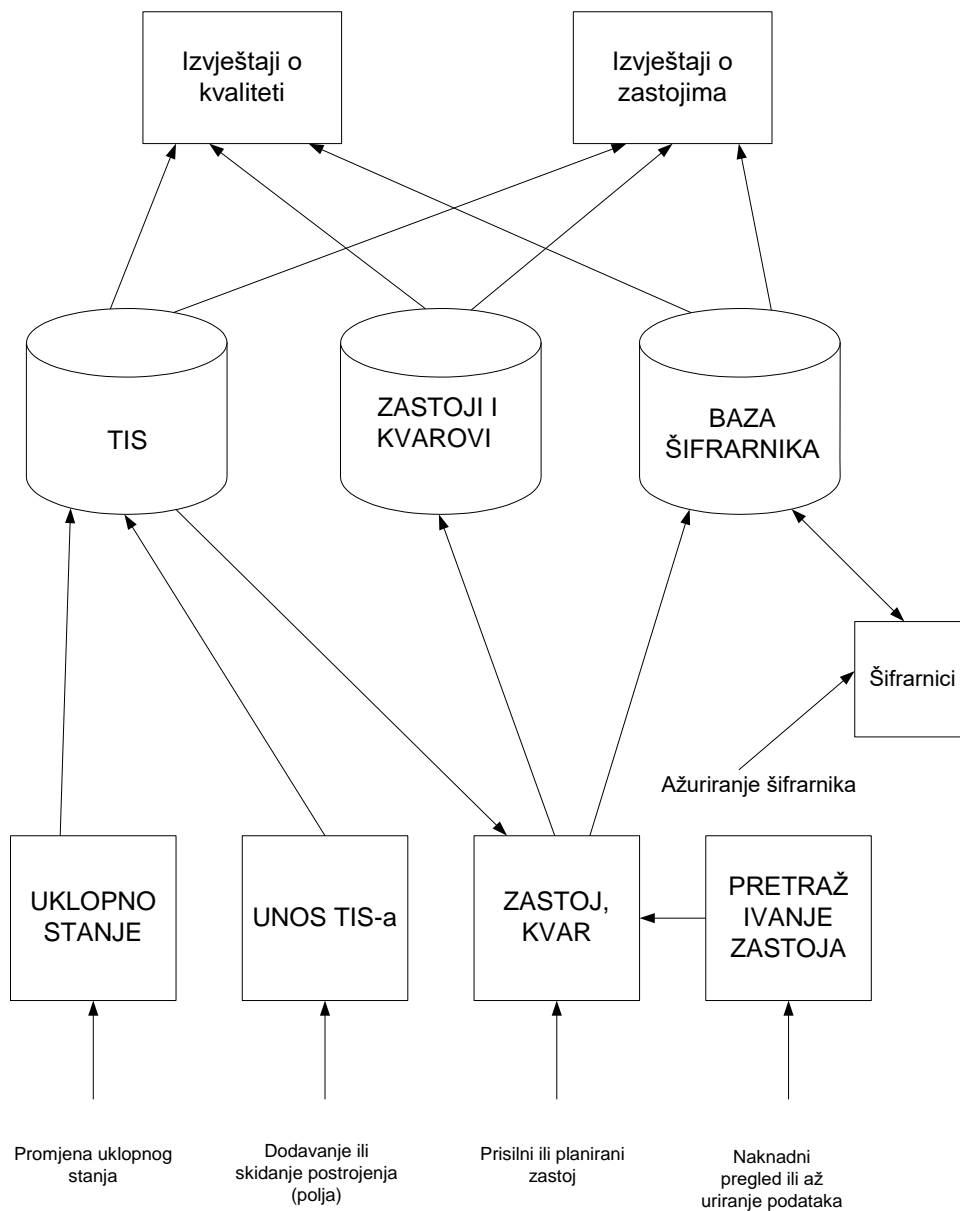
Izvještaji o kvaliteti

Izvještaji o zastojima

TIS

ZASTOJI I KVAROVI

BAZA ŠIFRARNIKA

Šifrarnici

Ažuriranje šifrarnika

UKLOPNO STANJE

UNOS TIS-a

ZASTOJ, KVAR

PRETRAŽ IVANJE ZASTOJA

Promjena uklopnog stanja

Dodavanje ili skidanje postrojenja (polja)

Prisilni ili planirani zastoj

Naknadni pregled ili až uriranje podataka